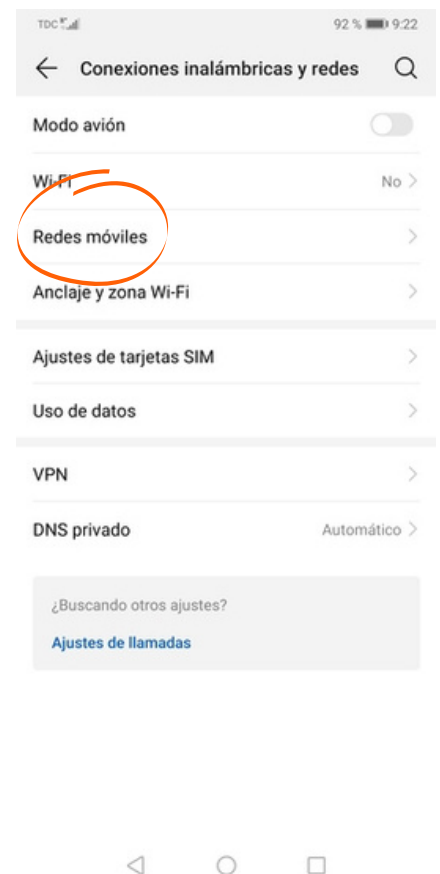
TDC

92 % 9:22

Conexiones inalámbricas y redes

Modo avión

Wi-Fi

No

Redes móviles

Anclaje y zona Wi-Fi

Ajustes de tarjetas SIM

Uso de datos

VPN

DNS privado

Automático

¿Buscando otros ajustes?

Ajustes de llamadas